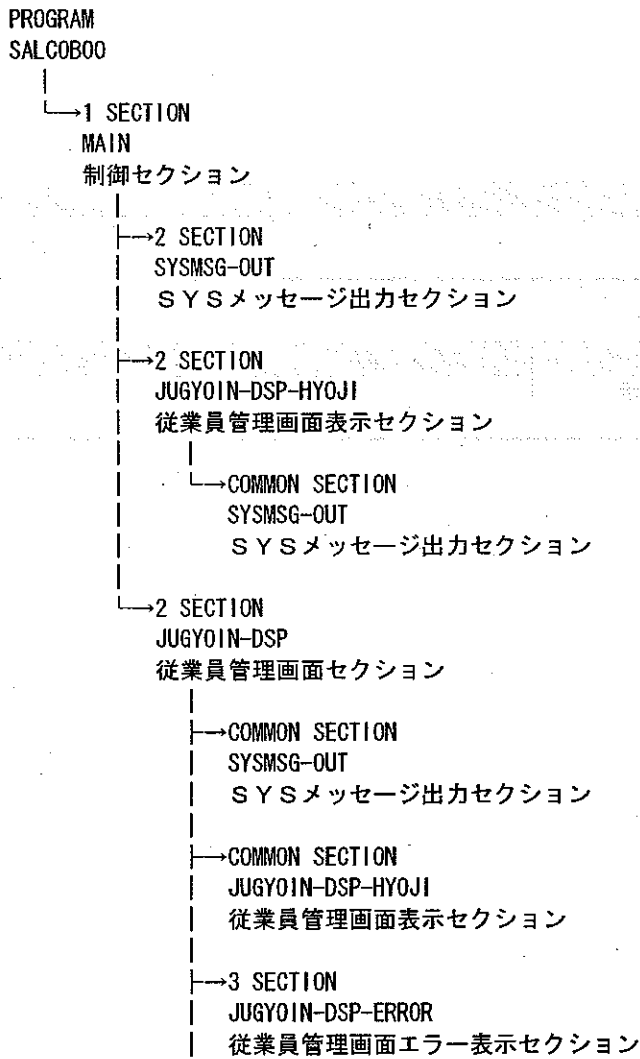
PROGRAM
SALCOBOO

→1 SECTION
MAIN
制御セクション

→2 SECTION
SYSMSG-OUT
ＳＹＳメッセージ出力セクション

→2 SECTION
JUGYOIN-DSP-HYOJI
従業員管理画面表示セクション

→COMMON SECTION
SYSMSG-OUT
ＳＹＳメッセージ出力セクション

→2 SECTION
JUGYOIN-DSP
従業員管理画面セクション

→COMMON SECTION
SYSMSG-OUT
ＳＹＳメッセージ出力セクション

→COMMON SECTION
JUGYOIN-DSP-HYOJI
従業員管理画面表示セクション

→3 SECTION
JUGYOIN-DSP-ERROR
従業員管理画面エラー表示セクション